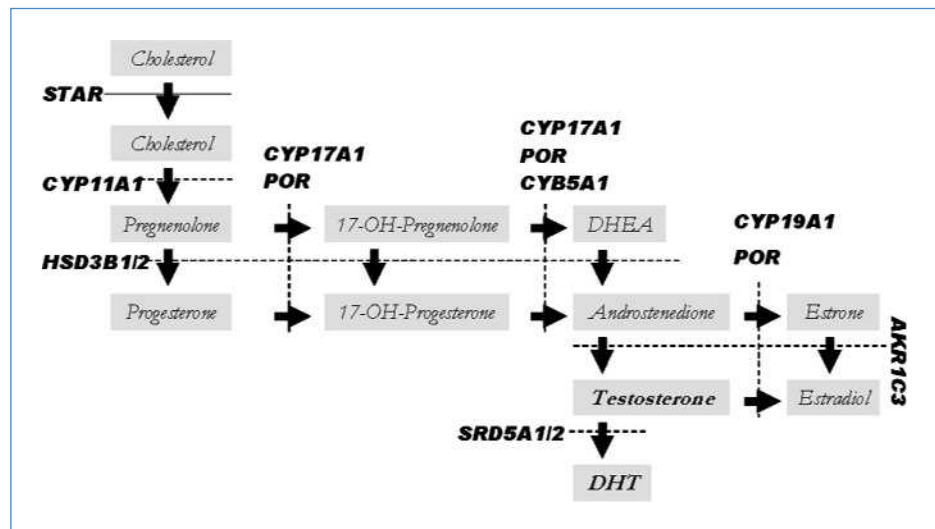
Cholesterol

STAR

Cholesterol

CYP11A1

CYP17A1
POR

CYP17A1
POR
CYB5A1

Pregnenolone

17-OH-Pregnenolone

DHEA

CYP19A1

POR

HSD3B1/2

Progesterone

17-OH-Progesterone

Androstenedione

Estrone

AKR1C3

Testosterone

Estradiol

SRD5A1/2

DHT